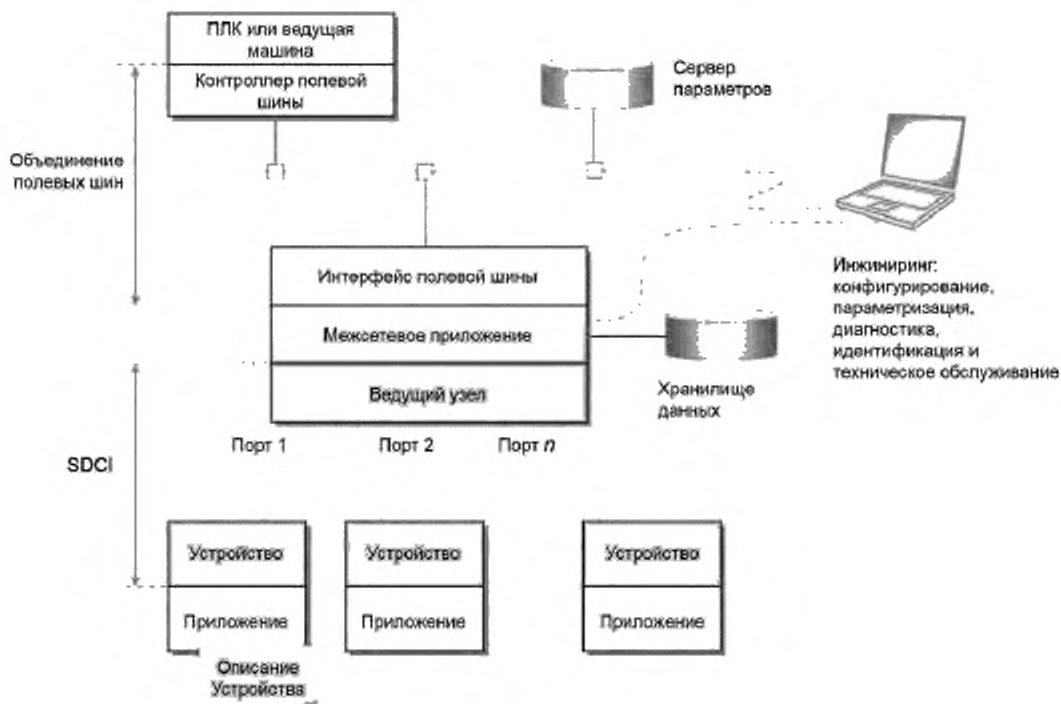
ПЛК или ведущая машина

Контроллер полевой шины

Сервер параметров

Объединение полевых шин

Интерфейс полевой шины

Межсетевое приложение

Ведущий узел

Инжиниринг: конфигурирование, параметризация, диагностика, идентификация и техническое обслуживание

Хранилище данных

Порт 1

Порт 2

Порт $n$

SDCI

Устройство

Приложение

Устройство

Приложение

Устройство

Приложение

Описание Устройства